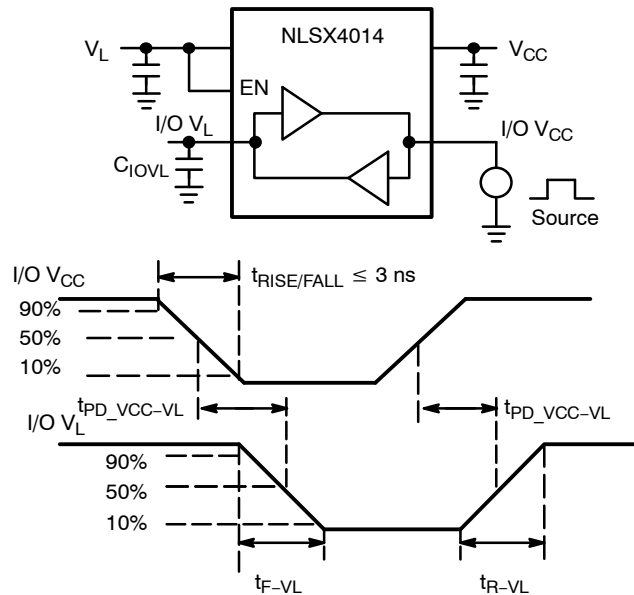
NLSX4014

$V_L$

EN

$V_{CC}$

I/O $V_L$

I/O $V_{CC}$

$C_{IOVL}$

Source

I/O $V_{CC}$

$t_{RISE/FALL} \leq 3$ ns

90%

50%

10%

I/O $V_L$

$t_{PD\_VCC-VL}$

$t_{PD\_VCC-VL}$

90%

50%

10%

$t_{F-VL}$

$t_{R-VL}$